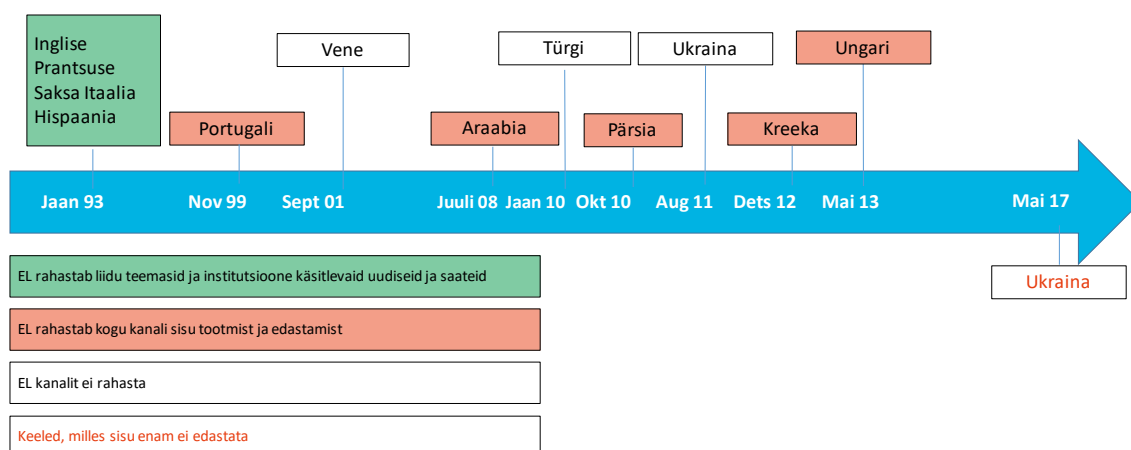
Inglise
Prantsuse
Saksa Itaalia
Hispaania

Portugali

Vene

Araabia

Türgi

Pärsia

Ukraina

Kreeka

Ungari

Jaan 93

Nov 99

Sept 01

Juuli 08

Jaan 10

Okt 10

Aug 11

Dets 12

Mai 13

Mai 17

Ukraina

EL rahastab liidu teemasid ja institutsioone käsitlevaid uudiseid ja saateid

EL rahastab kogu kanali sisu tootmist ja edastamist

EL kanalit ei rahasta

Keeled, milles sisu enam ei edastata